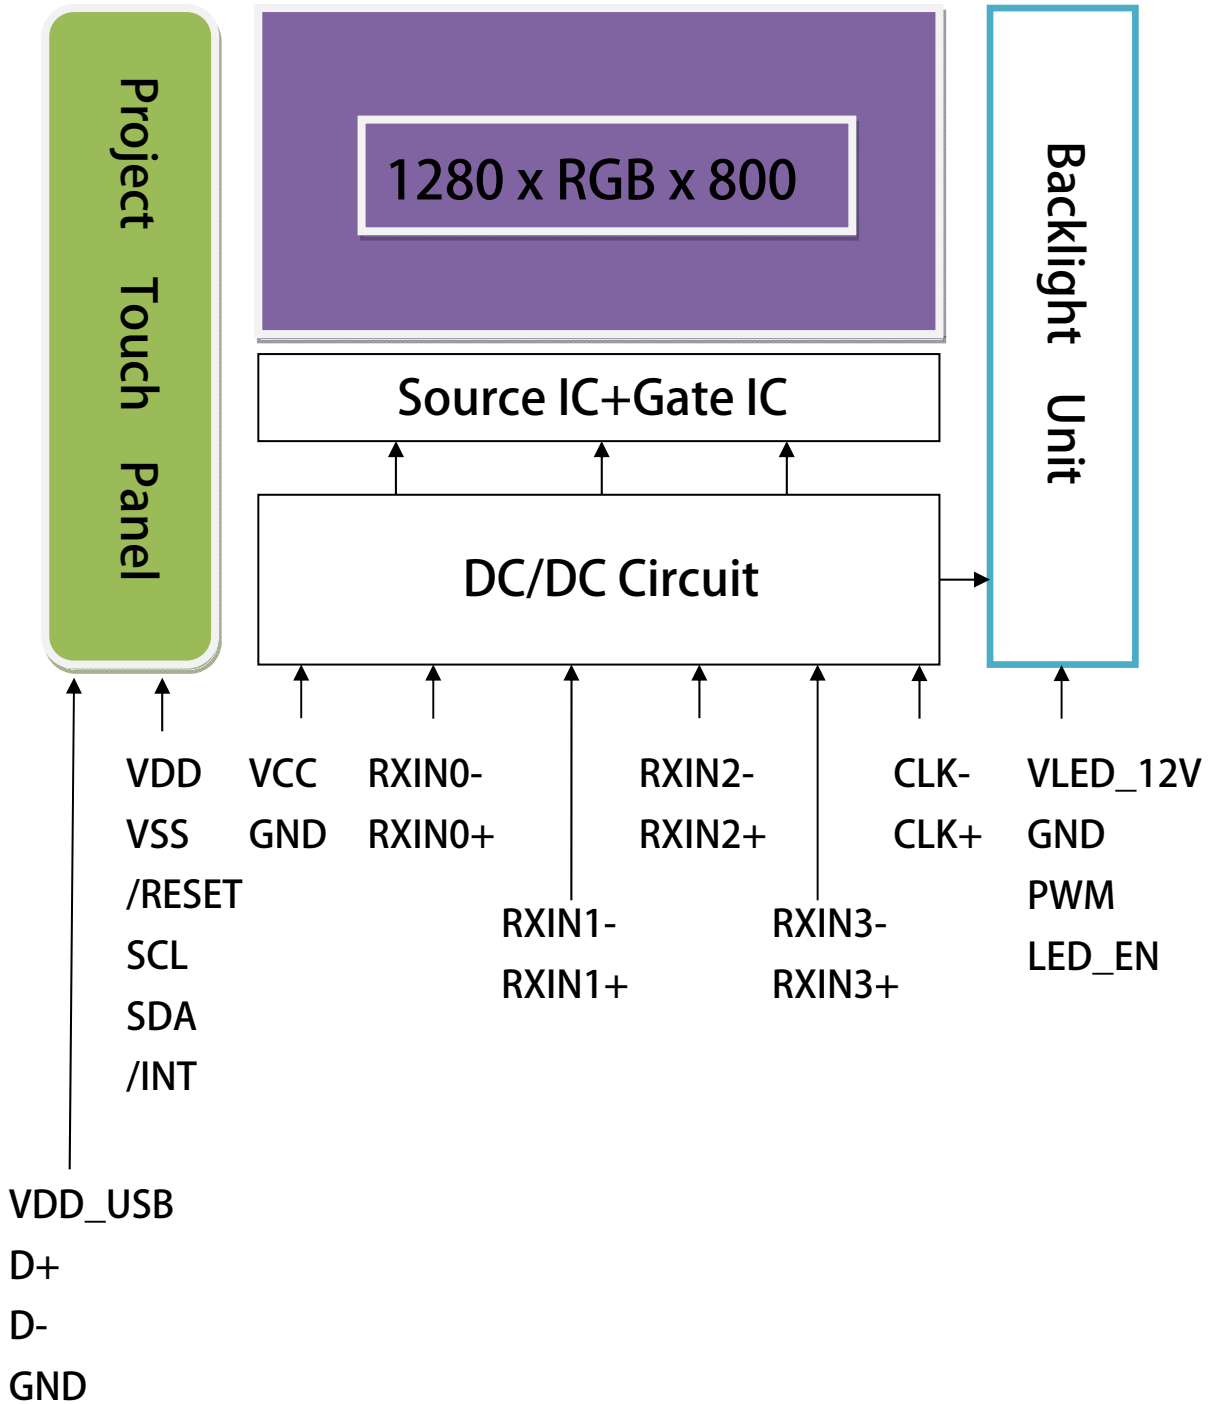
Project Touch Panel

1280 x RGB x 800

Backlight Unit

Source IC+Gate IC

DC/DC Circuit

VDD
VSS
/RESET
SCL
SDA
/INT

VCC
GND

RXIN0-
RXIN0+

RXIN1-
RXIN1+

RXIN2-
RXIN2+

RXIN3-
RXIN3+

CLK-
CLK+

VLED_12V
GND
PWM
LED_EN

VDD_USB
D+
D-
GND